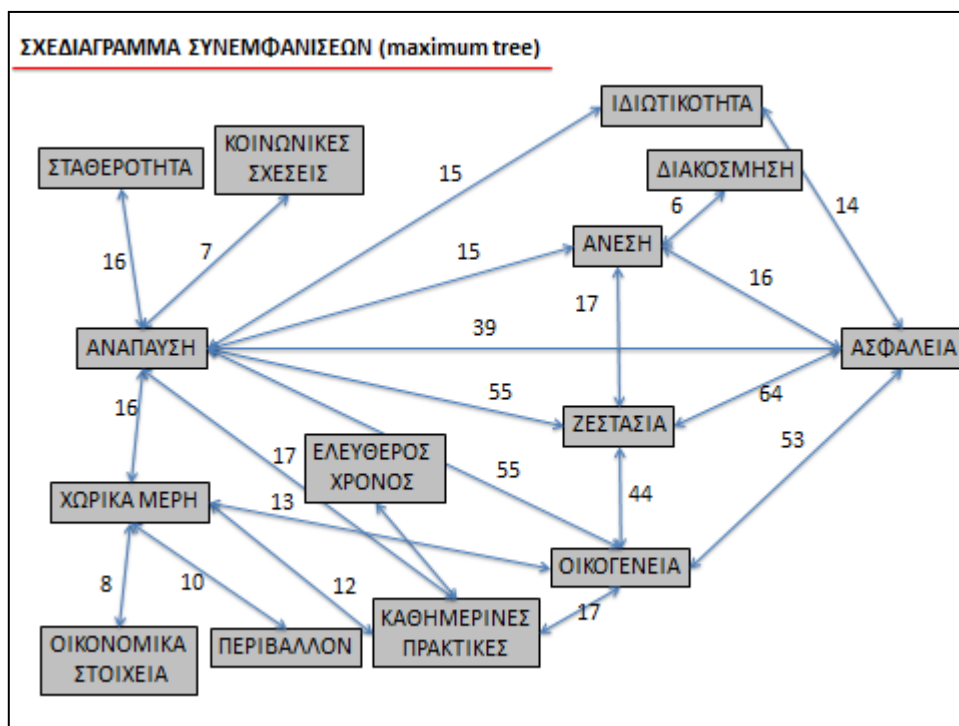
ΣΧΕΔΙΑΓΡΑΜΜΑ ΣΥΝΕΜΦΑΝΙΣΕΩΝ (maximum tree)

ΙΔΙΩΤΙΚΟΤΗΤΑ

ΣΤΑΘΕΡΟΤΗΤΑ

ΚΟΙΝΩΝΙΚΕΣ ΣΧΕΣΕΙΣ

15

ΔΙΑΚΟΣΜΗΣΗ

6

14

16

7

15

ΑΝΕΣΗ

16

17

ΑΝΑΠΑΥΣΗ

39

ΑΣΦΑΛΕΙΑ

55

64

16

ΖΕΣΤΑΣΙΑ

17

ΕΛΕΥΘΕΡΟΣ ΧΡΟΝΟΣ

55

53

44

ΧΩΡΙΚΑ ΜΕΡΗ

13

ΟΙΚΟΓΕΝΕΙΑ

8

10

12

17

ΟΙΚΟΝΟΜΙΚΑ ΣΤΟΙΧΕΙΑ

ΠΕΡΙΒΑΛΛΟΝ

ΚΑΘΗΜΕΡΙΝΕΣ ΠΡΑΚΤΙΚΕΣ